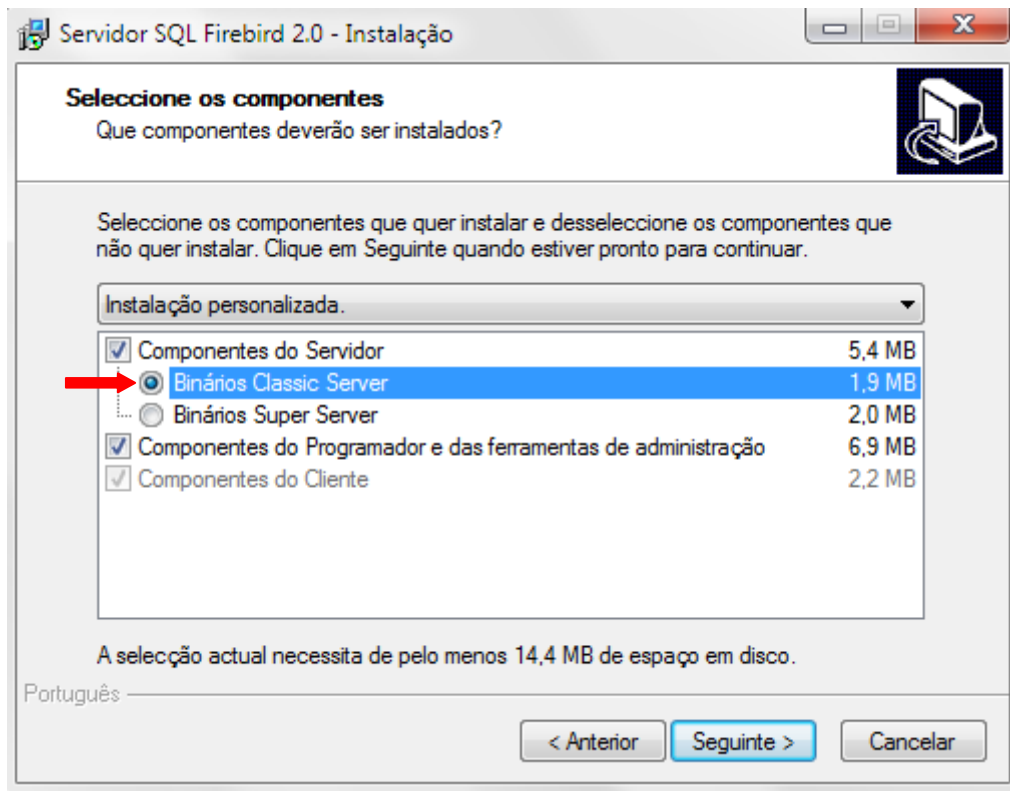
Servidor SQL Firebird 2.0 - Instalação

Seleccione os componentes
Que componentes deverão ser instalados?

Seleccione os componentes que quer instalar e desseleccione os componentes que não quer instalar. Clique em Seguinte quando estiver pronto para continuar.

Instalação personalizada.

| Componentes do Servidor | 5,4 MB |
|---|---|
| Binários Classic Server | 1,9 MB |
| Binários Super Server | 2,0 MB |
| Componentes do Programador e das ferramentas de administração | 6,9 MB |
| Componentes do Cliente | 2,2 MB |

A selecção actual necessita de pelo menos 14,4 MB de espaço em disco.

Português

< Anterior
Seguinte >
Cancelar